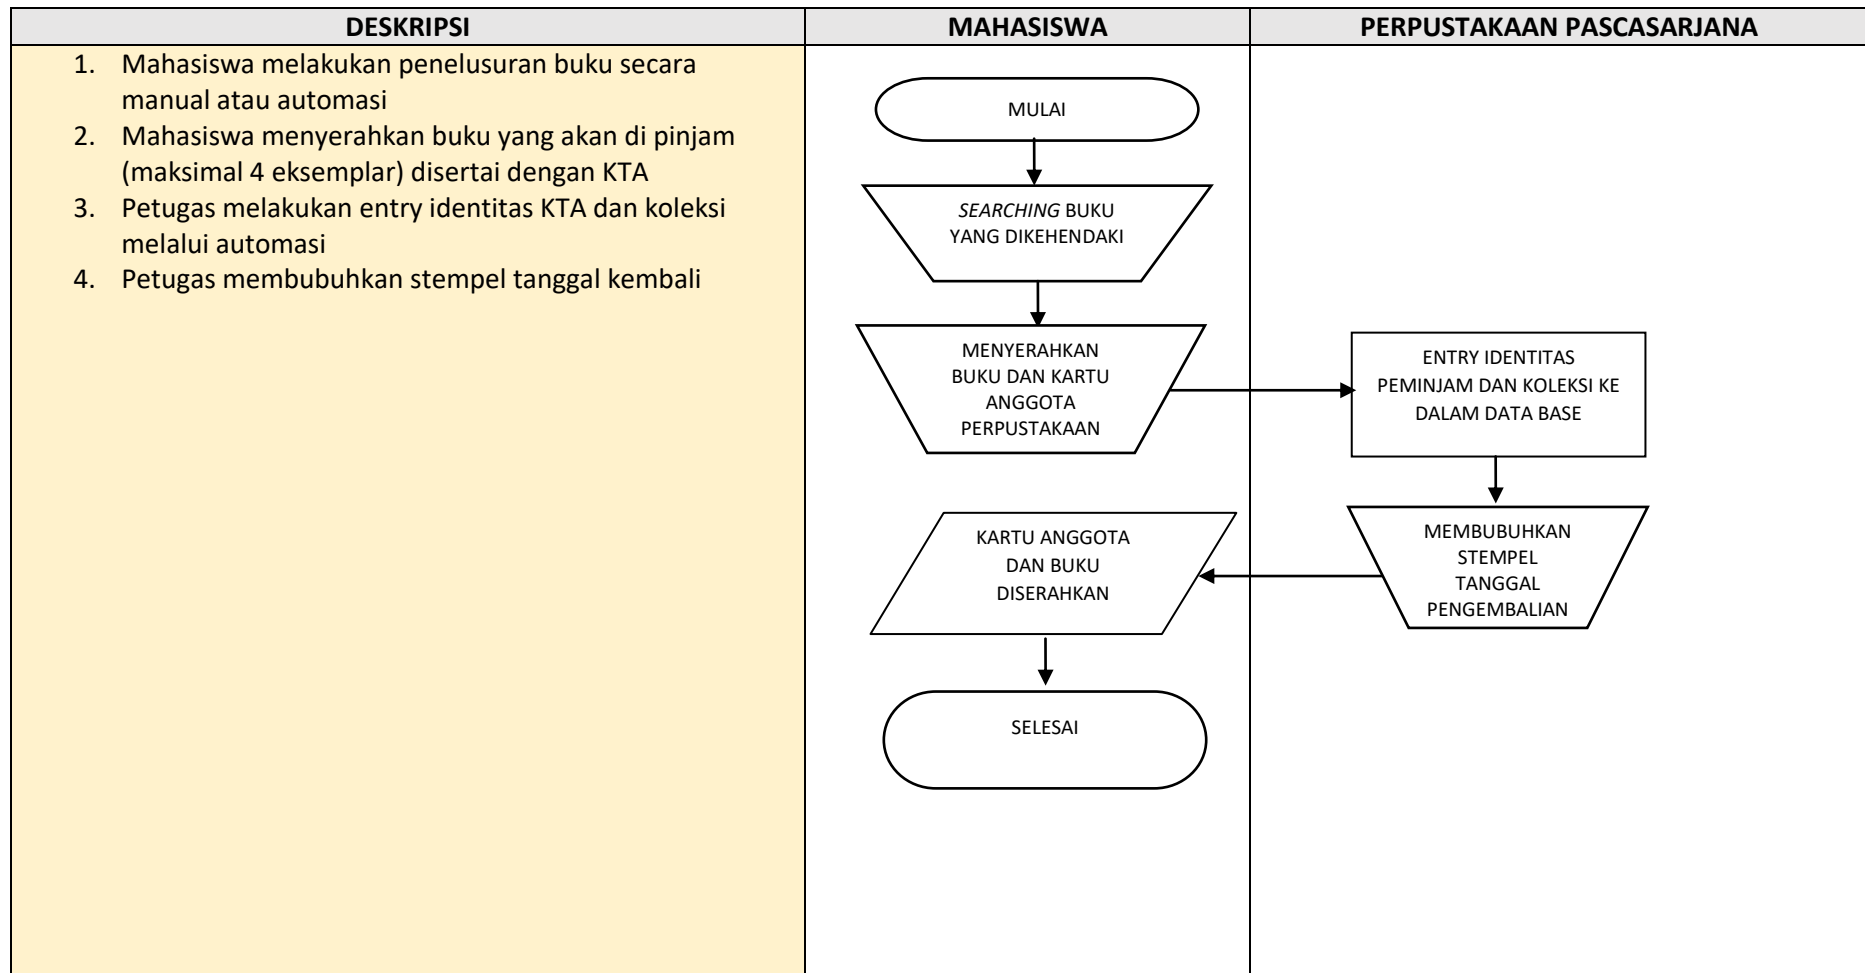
| DESKRIPSI | MAHASISWA | PERPUSTAKAAN PASCASARJANA |
|---|---|---|
| 1. Mahasiswa melakukan penelusuran buku secara manual atau automasi<br>2. Mahasiswa menyerahkan buku yang akan di pinjam (maksimal 4 eksemplar) disertai dengan KTA<br>3. Petugas melakukan entry identitas KTA dan koleksi melalui automasi<br>4. Petugas membubuhkan stempel tanggal kembali | MULAI<br>*SEARCHING* BUKU YANG DIKEHENDAKI<br>MENYERAHKAN BUKU DAN KARTU ANGGOTA PERPUSTAKAAN<br>KARTU ANGGOTA DAN BUKU DISERAHKAN<br>SELESAI | ENTRY IDENTITAS PEMINJAM DAN KOLEKSI KE DALAM DATA BASE<br>MEMBUBUHKAN STEMPEL TANGGAL PENGEMBALIAN |